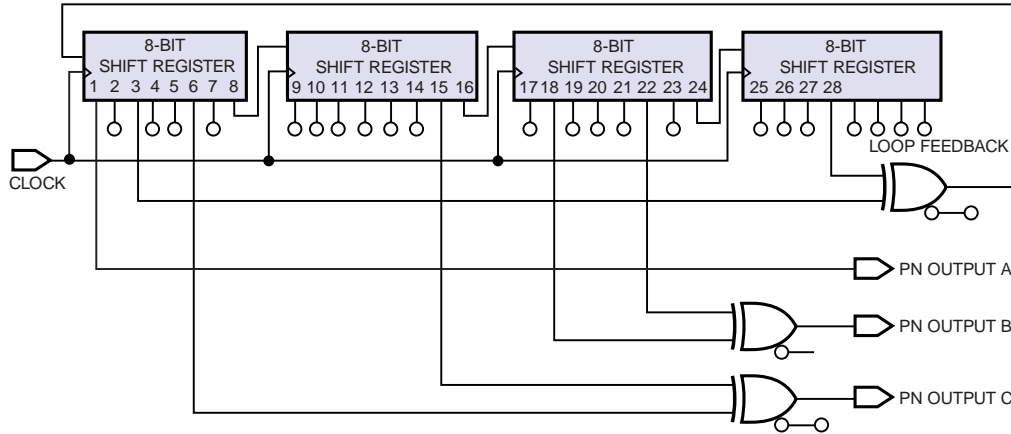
8-BIT SHIFT REGISTER
1 2 3 4 5 6 7 8

8-BIT SHIFT REGISTER
9 10 11 12 13 14 15 16

8-BIT SHIFT REGISTER
17 18 19 20 21 22 23 24

8-BIT SHIFT REGISTER
25 26 27 28

CLOCK

LOOP FEEDBACK

PN OUTPUT A

PN OUTPUT B

PN OUTPUT C